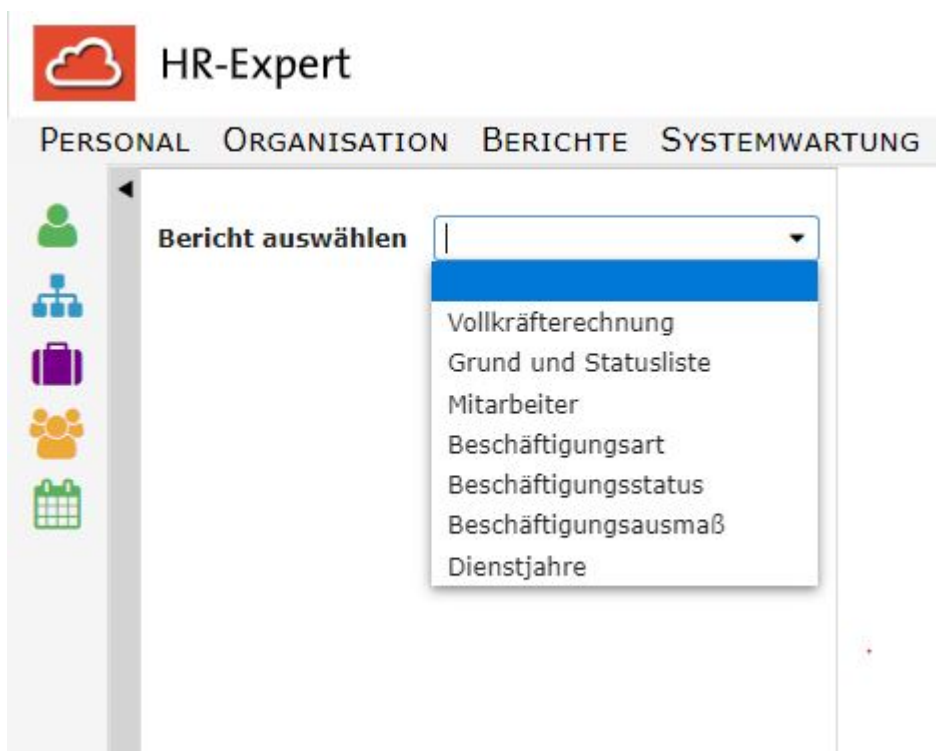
HR-Expert

PERSONAL ORGANISATION BERICHTE SYSTEMWARTUNG

Bericht auswählen

Vollkräfterechnung
Grund und Statusliste
Mitarbeiter
Beschäftigungsart
Beschäftigungsstatus
Beschäftigungsausmaß
Dienstjahre